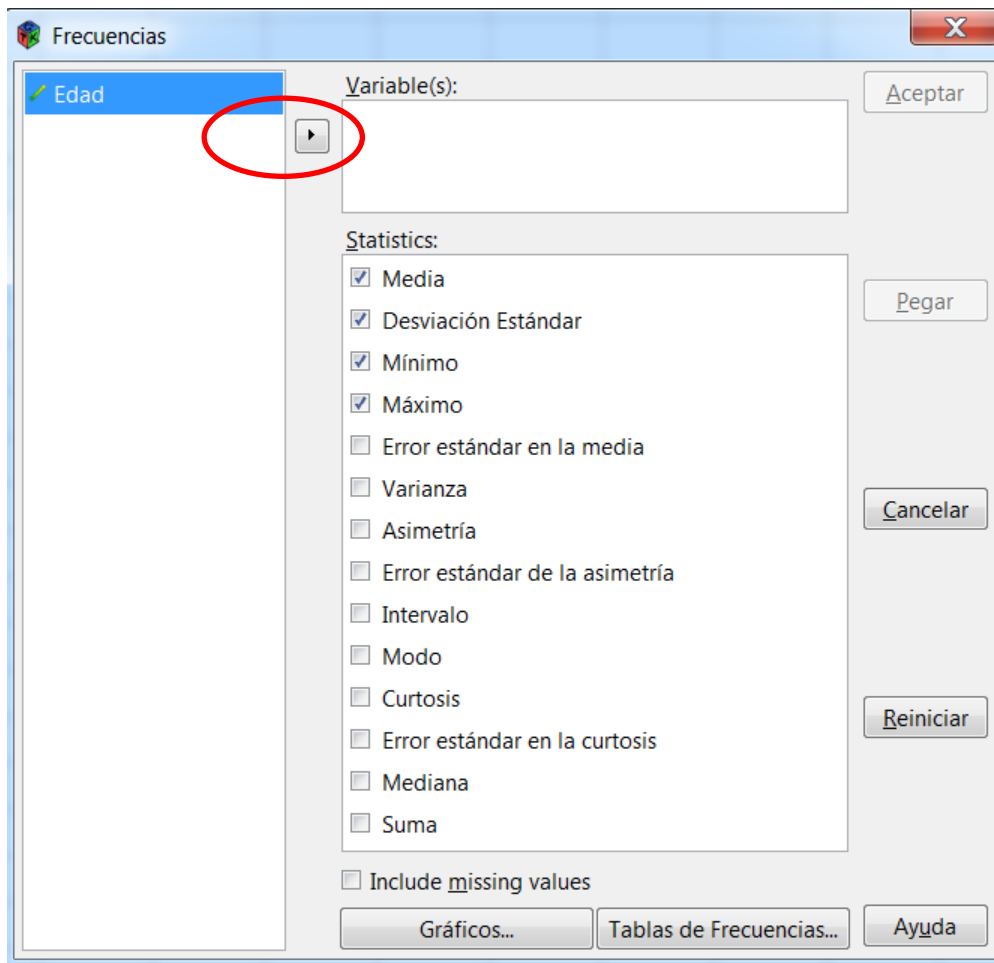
Frecuencias

X

Edad

Variable(s):

Aceptar

Statistics:

Media

Desviación Estándar

Mínimo

Máximo

Error estándar en la media

Varianza

Asimetría

Error estándar de la asimetría

Intervalo

Modo

Curtosis

Error estándar en la curtosis

Mediana

Suma

Pegar

Cancelar

Reiniciar

Include missing values

Gráficos...

Tablas de Frecuencias...

Ayuda